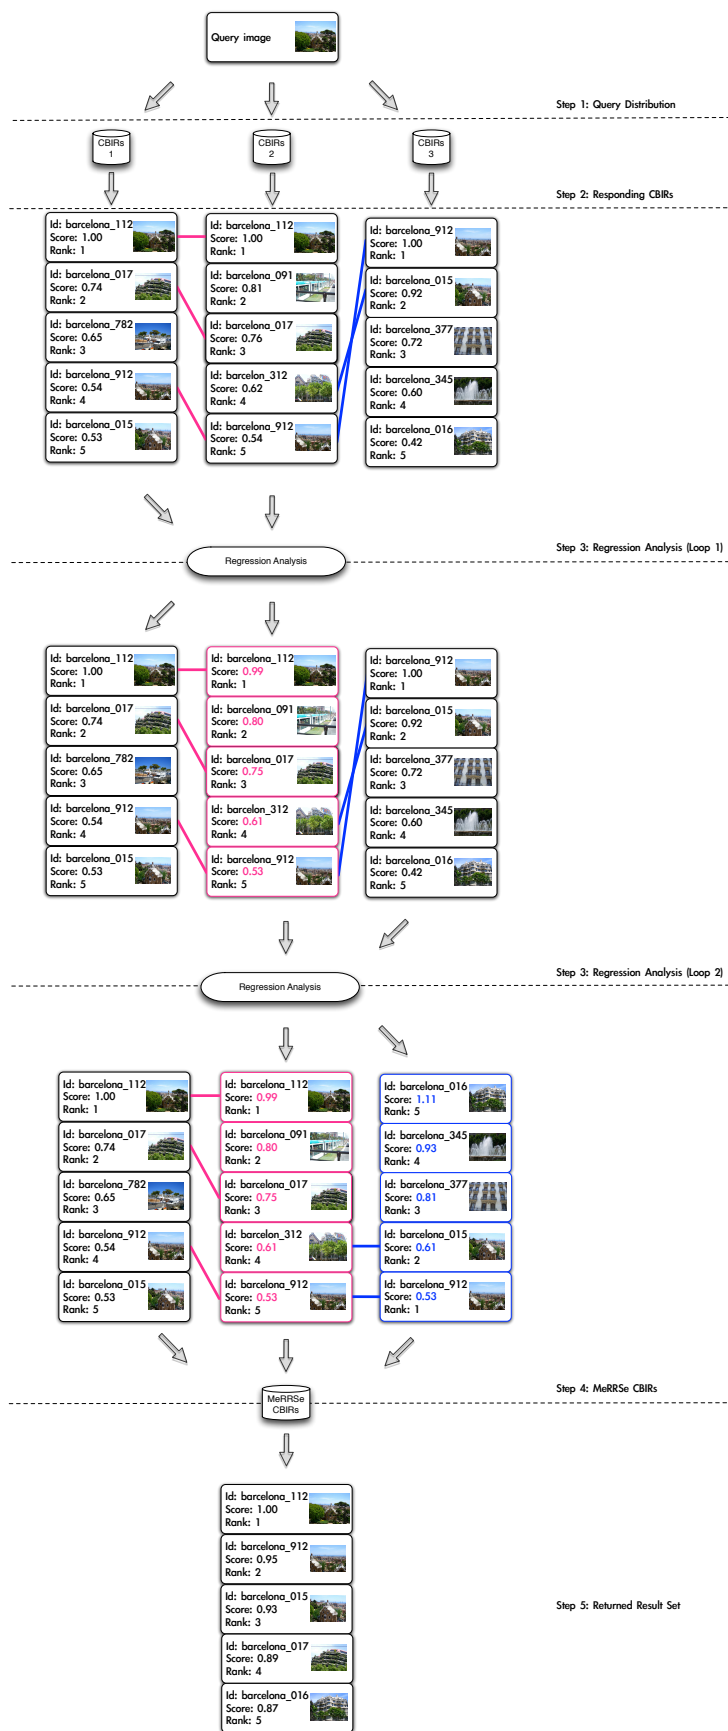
Query image

Step 1: Query Distribution

CBIRs 1

CBIRs 2

CBIRs 3

Step 2: Responding CBIRs

Id: barcelona_112
Score: 1.00
Rank: 1

Id: barcelona_017
Score: 0.74
Rank: 2

Id: barcelona_782
Score: 0.65
Rank: 3

Id: barcelona_912
Score: 0.54
Rank: 4

Id: barcelona_015
Score: 0.53
Rank: 5

Id: barcelona_112
Score: 1.00
Rank: 1

Id: barcelona_091
Score: 0.81
Rank: 2

Id: barcelona_017
Score: 0.76
Rank: 3

Id: barcelon_312
Score: 0.62
Rank: 4

Id: barcelona_912
Score: 0.54
Rank: 5

Id: barcelona_912
Score: 1.00
Rank: 1

Id: barcelona_015
Score: 0.92
Rank: 2

Id: barcelona_377
Score: 0.72
Rank: 3

Id: barcelona_345
Score: 0.60
Rank: 4

Id: barcelona_016
Score: 0.42
Rank: 5

Regression Analysis

Step 3: Regression Analysis (Loop 1)

Id: barcelona_112
Score: 1.00
Rank: 1

Id: barcelona_017
Score: 0.74
Rank: 2

Id: barcelona_782
Score: 0.65
Rank: 3

Id: barcelona_912
Score: 0.54
Rank: 4

Id: barcelona_015
Score: 0.53
Rank: 5

Id: barcelona_112
Score: 0.99
Rank: 1

Id: barcelona_091
Score: 0.80
Rank: 2

Id: barcelona_017
Score: 0.75
Rank: 3

Id: barcelon_312
Score: 0.61
Rank: 4

Id: barcelona_912
Score: 0.53
Rank: 5

Id: barcelona_912
Score: 1.00
Rank: 1

Id: barcelona_015
Score: 0.92
Rank: 2

Id: barcelona_377
Score: 0.72
Rank: 3

Id: barcelona_345
Score: 0.60
Rank: 4

Id: barcelona_016
Score: 0.42
Rank: 5

Regression Analysis

Step 3: Regression Analysis (Loop 2)

Id: barcelona_112
Score: 1.00
Rank: 1

Id: barcelona_017
Score: 0.74
Rank: 2

Id: barcelona_782
Score: 0.65
Rank: 3

Id: barcelona_912
Score: 0.54
Rank: 4

Id: barcelona_015
Score: 0.53
Rank: 5

Id: barcelona_112
Score: 0.99
Rank: 1

Id: barcelona_091
Score: 0.80
Rank: 2

Id: barcelona_017
Score: 0.75
Rank: 3

Id: barcelon_312
Score: 0.61
Rank: 4

Id: barcelona_912
Score: 0.53
Rank: 5

Id: barcelona_016
Score: 1.11
Rank: 5

Id: barcelona_345
Score: 0.93
Rank: 4

Id: barcelona_377
Score: 0.81
Rank: 3

Id: barcelona_015
Score: 0.61
Rank: 2

Id: barcelona_912
Score: 0.53
Rank: 1

MeRRSe CBIRs

Step 4: MeRRSe CBIRs

Id: barcelona_112
Score: 1.00
Rank: 1

Id: barcelona_912
Score: 0.95
Rank: 2

Id: barcelona_015
Score: 0.93
Rank: 3

Id: barcelona_017
Score: 0.89
Rank: 4

Id: barcelona_016
Score: 0.87
Rank: 5

Step 5: Returned Result Set